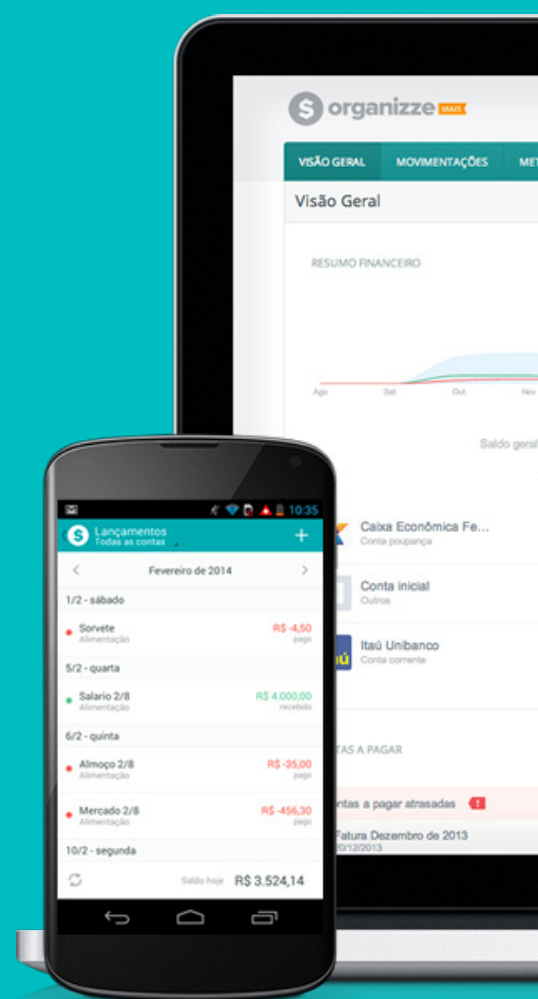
organizze MAIS

VISÃO GERAL MOVIMENTAÇÕES ME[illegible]

Visão Geral

RESUMO FINANCEIRO

Ago Set Out Nov

Saldo geral

Caixa Econômica Fe...
Conta poupança

Conta inicial
Outros

Itaú Unibanco
Conta corrente

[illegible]TAS A PAGAR

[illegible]ntas a pagar atrasadas

Fatura Dezembro de 2013
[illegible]0/12/2013

10:35

Lançamentos
Todas as contas

Fevereiro de 2014

1/2 - sábado

Sorvete
Alimentação
R$ -4,50
pago

5/2 - quarta

Salario 2/8
Alimentação
R$ 4.000,00
recebido

6/2 - quinta

Almoço 2/8
Alimentação
R$ -35,00
pago

Mercado 2/8
Alimentação
R$ -456,30
pago

10/2 - segunda

Saldo hoje R$ 3.524,14